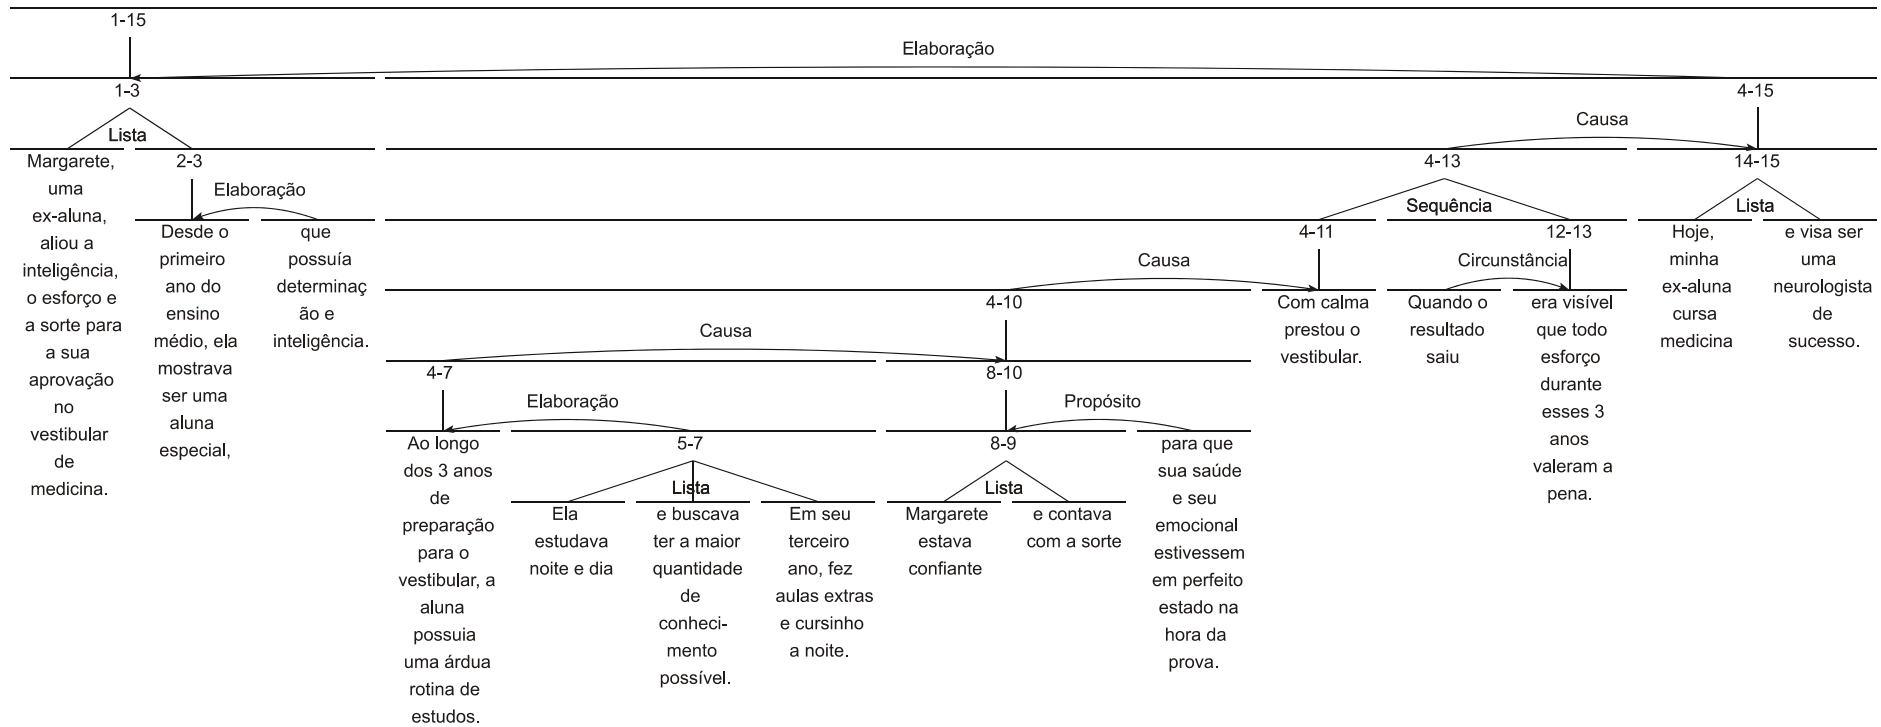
1-15

Elaboração

1-3

4-15

Lista

Causa

Margarete, uma ex-aluna, aliou a inteligência, o esforço e a sorte para a sua aprovação no vestibular de medicina.

2-3

Elaboração

Desde o primeiro ano do ensino médio, ela mostrava ser uma aluna especial,

que possuía determinação e inteligência.

4-13

Sequência

4-11

Causa

4-10

Causa

4-7

Elaboração

Ao longo dos 3 anos de preparação para o vestibular, a aluna possuia uma árdua rotina de estudos.

5-7

Lista

Ela estudava noite e dia

e buscava ter a maior quantidade de conhecimento possível.

Em seu terceiro ano, fez aulas extras e cursinho a noite.

8-10

Propósito

8-9

Lista

Margarete estava confiante

e contava com a sorte

para que sua saúde e seu emocional estivessem em perfeito estado na hora da prova.

Com calma prestou o vestibular.

12-13

Circunstância

Quando o resultado saiu

era visível que todo esforço durante esses 3 anos valeram a pena.

14-15

Lista

Hoje, minha ex-aluna cursa medicina

e visa ser uma neurologista de sucesso.